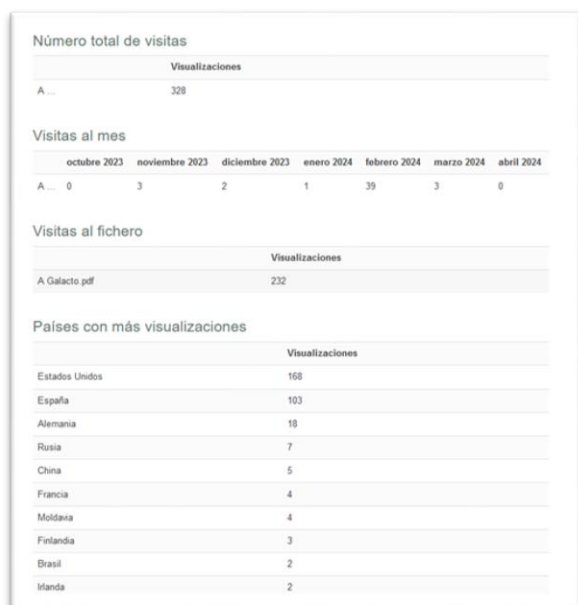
Número total de visitas

| | Visualizaciones |
|---|---|
| A ... | 328 |

Visitas al mes

| | octubre 2023 | noviembre 2023 | diciembre 2023 | enero 2024 | febrero 2024 | marzo 2024 | abril 2024 |
|---|---|---|---|---|---|---|---|
| A ... | 0 | 3 | 2 | 1 | 39 | 3 | 0 |

Visitas al fichero

| | Visualizaciones |
|---|---|
| A Galacto.pdf | 232 |

Países con más visualizaciones

| | Visualizaciones |
|---|---|
| Estados Unidos | 168 |
| España | 103 |
| Alemania | 18 |
| Rusia | 7 |
| China | 5 |
| Francia | 4 |
| Moldavia | 4 |
| Finlandia | 3 |
| Brasil | 2 |
| Irlanda | 2 |